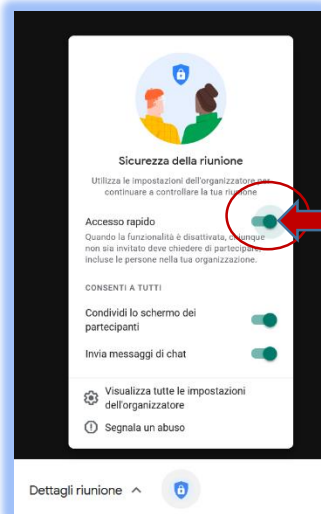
Sicurezza della riunione

Utilizza le impostazioni dell'organizzatore per continuare a controllare la tua riunione

Accesso rapido

Quando la funzionalità è disattivata, chiunque non sia invitato deve chiedere di partecipare, incluse le persone nella tua organizzazione.

CONSENTI A TUTTI

Condividi lo schermo dei partecipanti

Invia messaggi di chat

Visualizza tutte le impostazioni dell'organizzatore

Segnala un abuso

Dettagli riunione